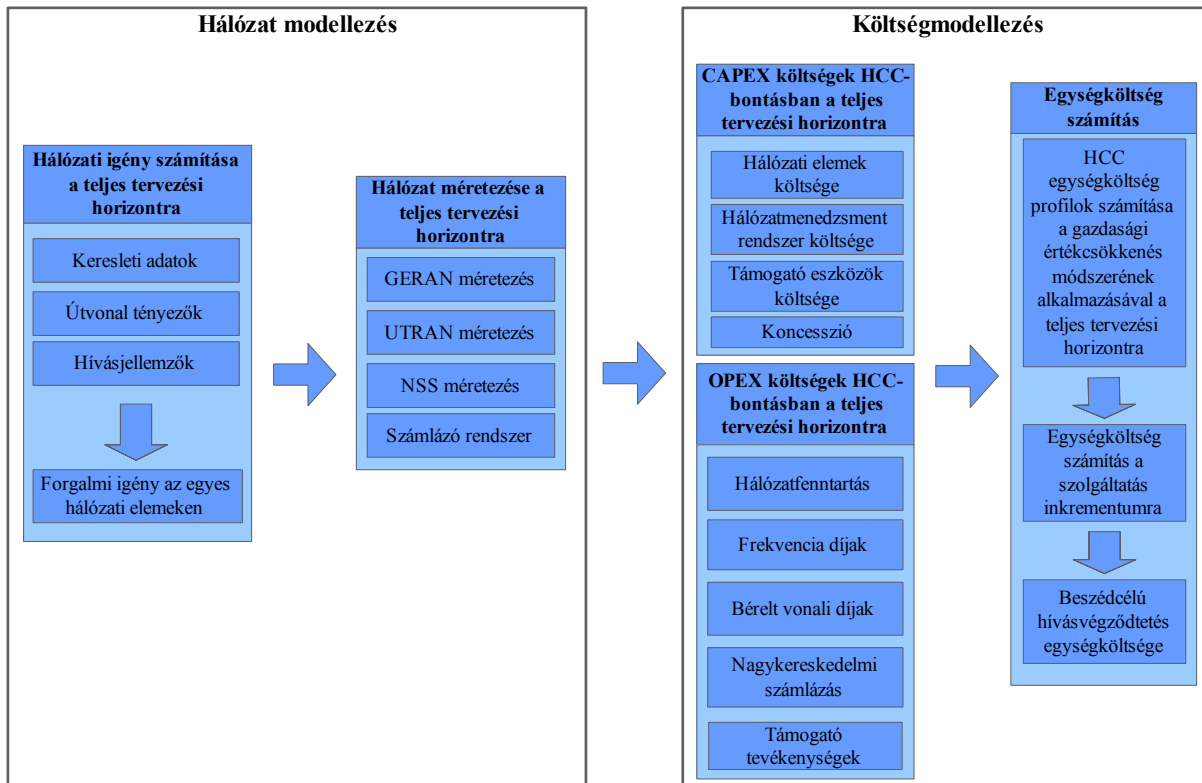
Hálózat modellezés

Hálózati igény számítása a teljes tervezési horizontra

Keresleti adatok

Útvonal tényezők

Hívásjellemzők

Forgalmi igény az egyes hálózati elemeken

Hálózat méretezése a teljes tervezési horizontra

GERAN méretezés

UTRAN méretezés

NSS méretezés

Számlázó rendszer

Költségmodellezés

CAPEX költségek HCC-bontásban a teljes tervezési horizontra

Hálózati elemek költsége

Hálózatmenedzsment rendszer költsége

Támogató eszközök költsége

Koncesszió

OPEX költségek HCC-bontásban a teljes tervezési horizontra

Hálózatfenntartás

Frekvencia díjak

Bérelt vonali díjak

Nagykereskedelmi számlázás

Támogató tevékenységek

Egységköltség számítás

HCC egységköltség profilok számítása a gazdasági értékcsökkenés módszerének alkalmazásával a teljes tervezési horizontra

Egységköltség számítás a szolgáltatás inkrementumra

Beszédcélú hívásvégződtetés egységköltsége